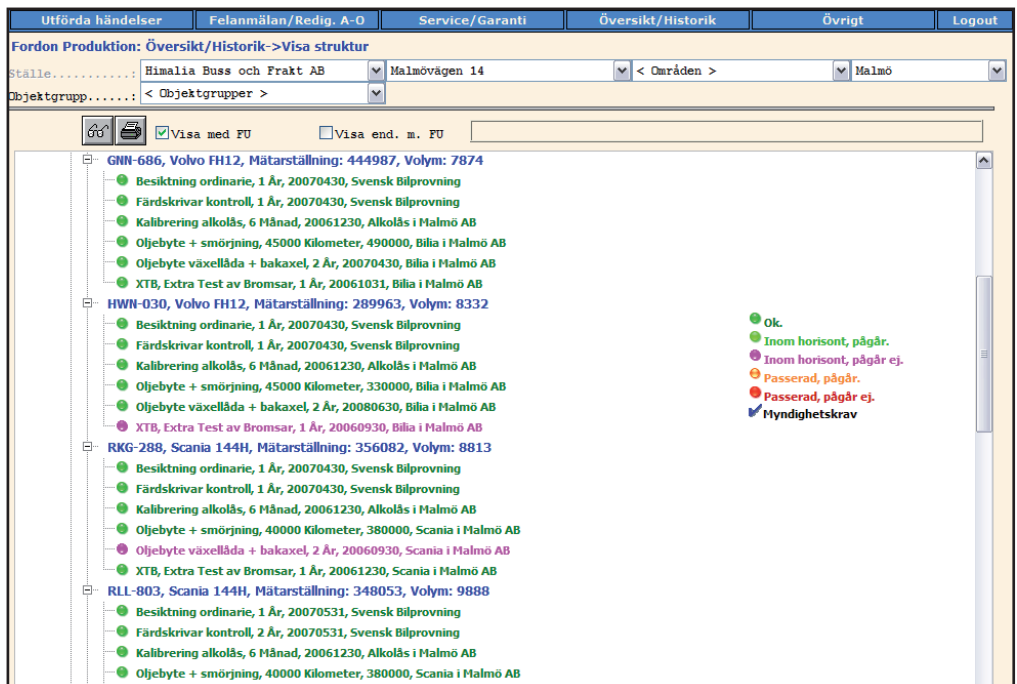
Utförda händelser | Felanmälan/Redig. A-O | Service/Garanti | Översikt/Historik | Övrigt | Logout

Fordon Produktion: Översikt/Historik->Visa struktur

Ställe...........: Himalia Buss och Frakt AB | Malmövägen 14 | < Områden > | Malmö

Objektgrupp......: < Objektgrupper >

Visa med FU   Visa end. m. FU

GNN-686, Volvo FH12, Mätarställning: 444987, Volym: 7874
Besiktning ordinarie, 1 År, 20070430, Svensk Bilprovning
Färdskrivar kontroll, 1 År, 20070430, Svensk Bilprovning
Kalibrering alkolås, 6 Månad, 20061230, Alkolås i Malmö AB
Oljebyte + smörjning, 45000 Kilometer, 490000, Bilia i Malmö AB
Oljebyte växellåda + bakaxel, 2 År, 20070430, Bilia i Malmö AB
XTB, Extra Test av Bromsar, 1 År, 20061031, Bilia i Malmö AB
HWN-030, Volvo FH12, Mätarställning: 289963, Volym: 8332
Besiktning ordinarie, 1 År, 20070430, Svensk Bilprovning
Färdskrivar kontroll, 1 År, 20070430, Svensk Bilprovning
Kalibrering alkolås, 6 Månad, 20061230, Alkolås i Malmö AB
Oljebyte + smörjning, 45000 Kilometer, 330000, Bilia i Malmö AB
Oljebyte växellåda + bakaxel, 2 År, 20080630, Bilia i Malmö AB
XTB, Extra Test av Bromsar, 1 År, 20060930, Bilia i Malmö AB
RKG-288, Scania 144H, Mätarställning: 356082, Volym: 8813
Besiktning ordinarie, 1 År, 20070430, Svensk Bilprovning
Färdskrivar kontroll, 1 År, 20070430, Svensk Bilprovning
Kalibrering alkolås, 6 Månad, 20061230, Alkolås i Malmö AB
Oljebyte + smörjning, 40000 Kilometer, 380000, Scania i Malmö AB
Oljebyte växellåda + bakaxel, 2 År, 20060930, Scania i Malmö AB
XTB, Extra Test av Bromsar, 1 År, 20061230, Scania i Malmö AB
RLL-803, Scania 144H, Mätarställning: 348053, Volym: 9888
Besiktning ordinarie, 1 År, 20070531, Svensk Bilprovning
Färdskrivar kontroll, 2 År, 20070531, Svensk Bilprovning
Kalibrering alkolås, 6 Månad, 20061230, Alkolås i Malmö AB
Oljebyte + smörjning, 40000 Kilometer, 380000, Scania i Malmö AB

Ok.
Inom horisont, pågår.
Inom horisont, pågår ej.
Passerad, pågår.
Passerad, pågår ej.
Myndighetskrav